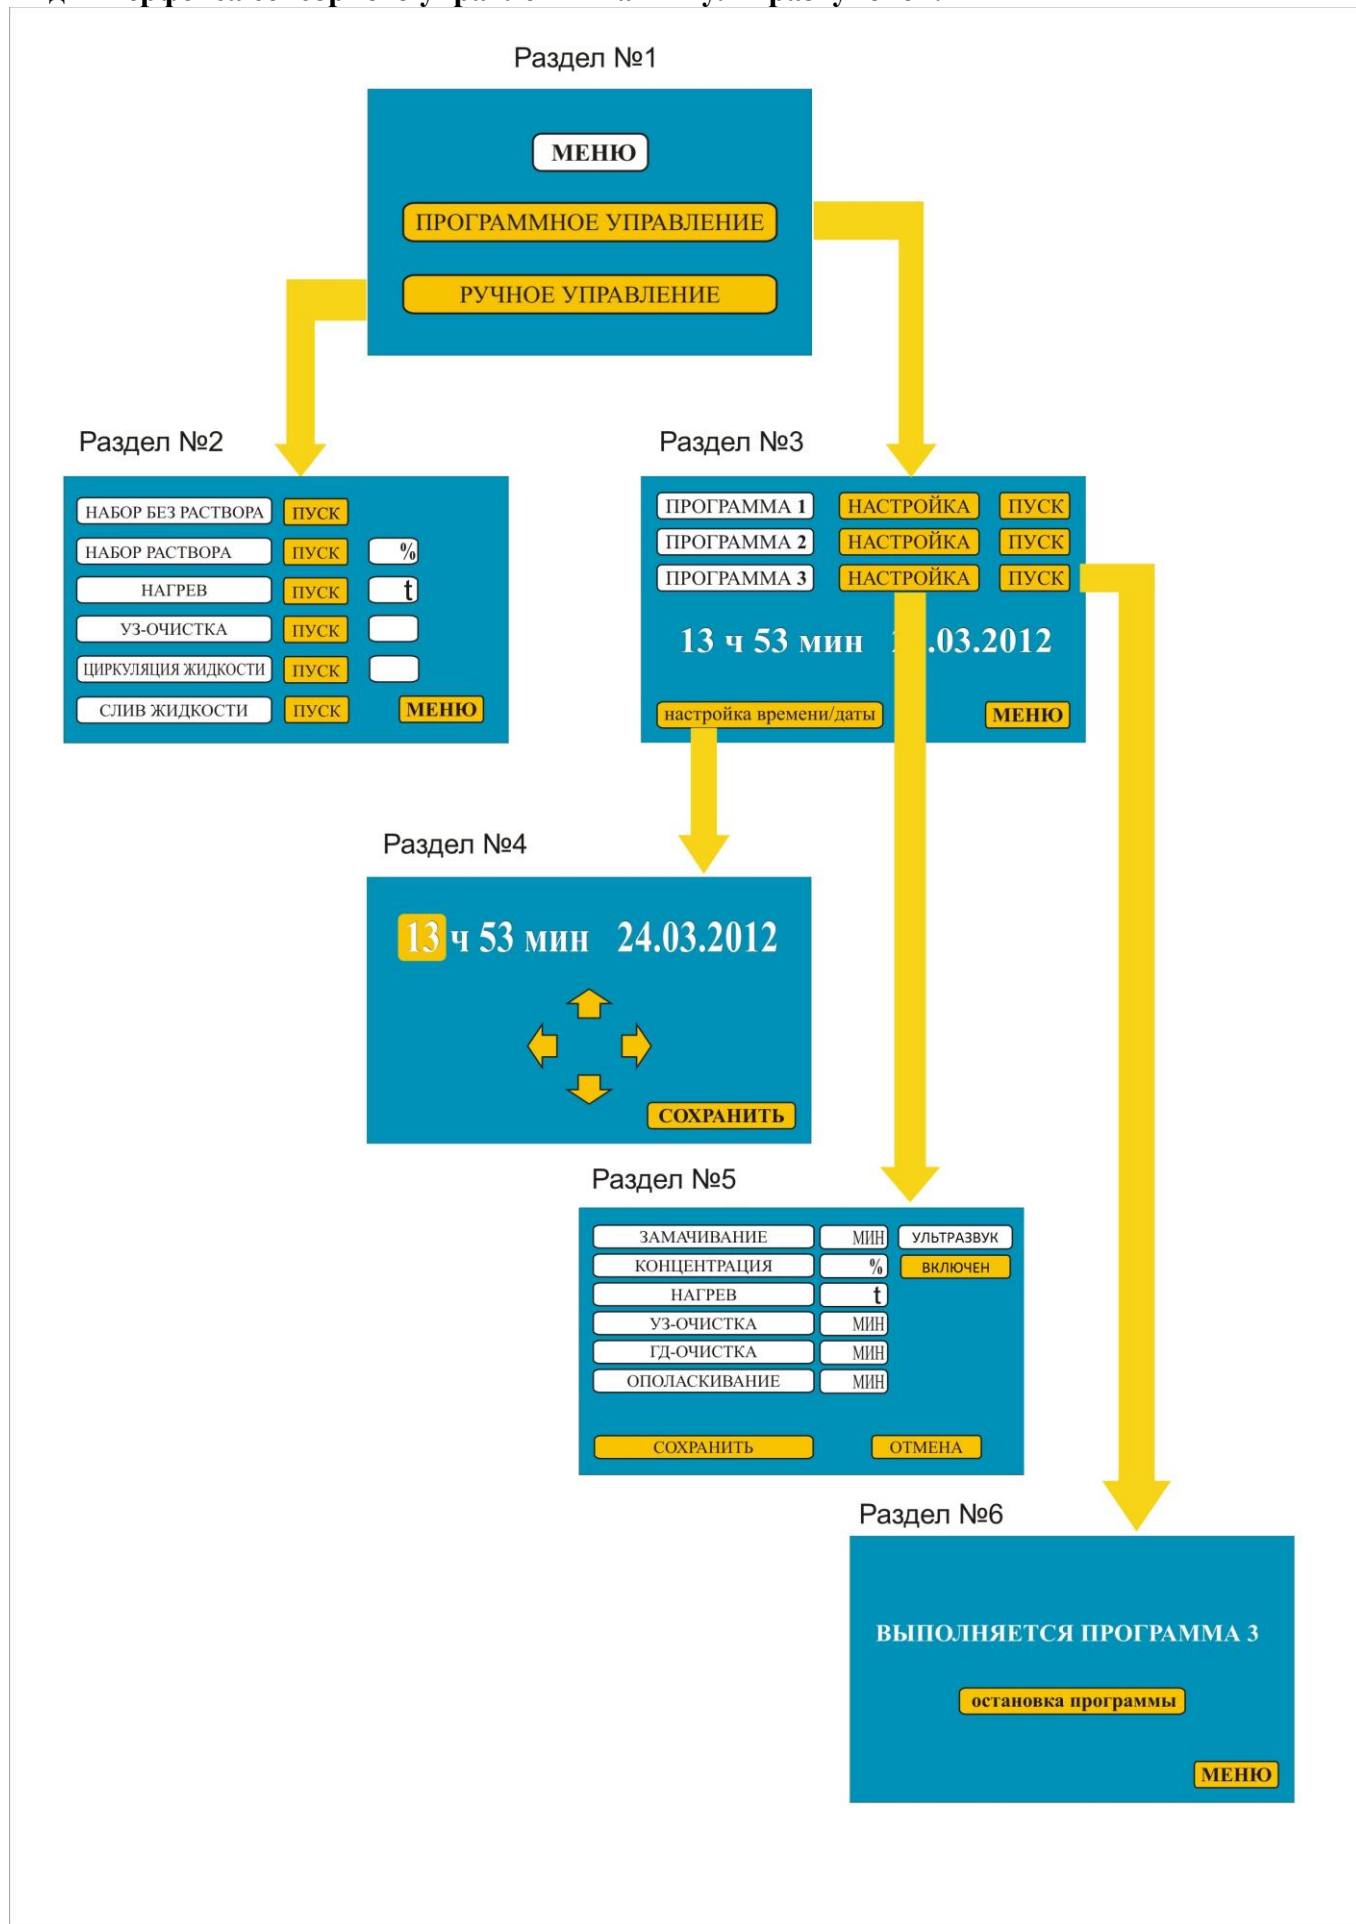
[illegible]

Раздел №1

МЕНЮ

ПРОГРАММНОЕ УПРАВЛЕНИЕ

РУЧНОЕ УПРАВЛЕНИЕ

Раздел №2

НАБОР БЕЗ РАСТВОРА ПУСК

НАБОР РАСТВОРА ПУСК %

НАГРЕВ ПУСК t

УЗ-ОЧИСТКА ПУСК

ЦИРКУЛЯЦИЯ ЖИДКОСТИ ПУСК

СЛИВ ЖИДКОСТИ ПУСК МЕНЮ

Раздел №3

ПРОГРАММА 1 НАСТРОЙКА ПУСК

ПРОГРАММА 2 НАСТРОЙКА ПУСК

ПРОГРАММА 3 НАСТРОЙКА ПУСК

13 ч 53 мин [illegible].03.2012

настройка времени/даты МЕНЮ

Раздел №4

13 ч 53 мин 24.03.2012

СОХРАНИТЬ

Раздел №5

ЗАМАЧИВАНИЕ МИН УЛЬТРАЗВУК

КОНЦЕНТРАЦИЯ % ВКЛЮЧЕН

НАГРЕВ t

УЗ-ОЧИСТКА МИН

ГД-ОЧИСТКА МИН

ОПОЛАСКИВАНИЕ МИН

СОХРАНИТЬ ОТМЕНА

Раздел №6

ВЫПОЛНЯЕТСЯ ПРОГРАММА 3

остановка программы

МЕНЮ